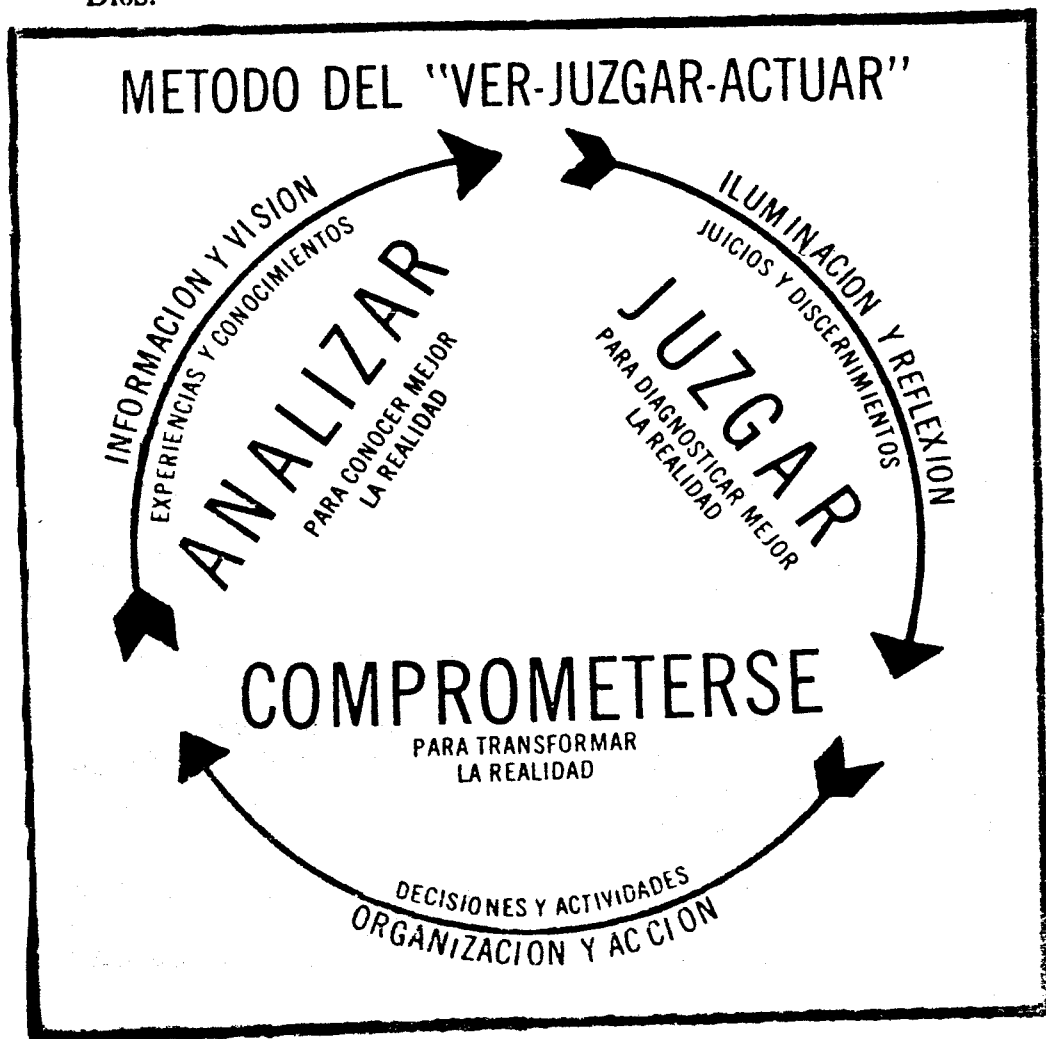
Dios.

METODO DEL "VER-JUZGAR-ACTUAR"

INFORMACION Y VISION
EXPERIENCIAS Y CONOCIMIENTOS
ANALIZAR
PARA CONOCER MEJOR LA REALIDAD

ILUMINACION Y REFLEXION
JUICIOS Y DISCERNIMIENTOS
JUZGAR
PARA DIAGNOSTICAR MEJOR LA REALIDAD

COMPROMETERSE
PARA TRANSFORMAR LA REALIDAD

DECISIONES Y ACTIVIDADES
ORGANIZACION Y ACCION